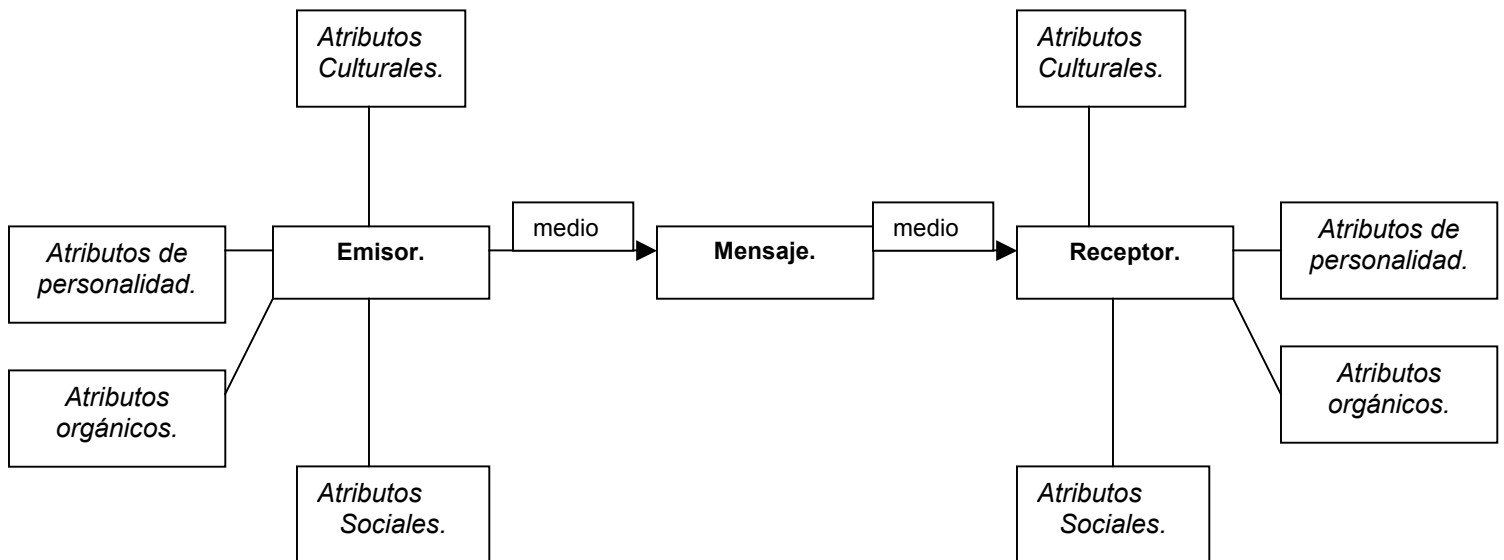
Atributos Culturales.

Atributos de personalidad.

Emisor.

medio

Mensaje.

medio

Receptor.

Atributos Culturales.

Atributos de personalidad.

Atributos orgánicos.

Atributos orgánicos.

Atributos Sociales.

Atributos Sociales.